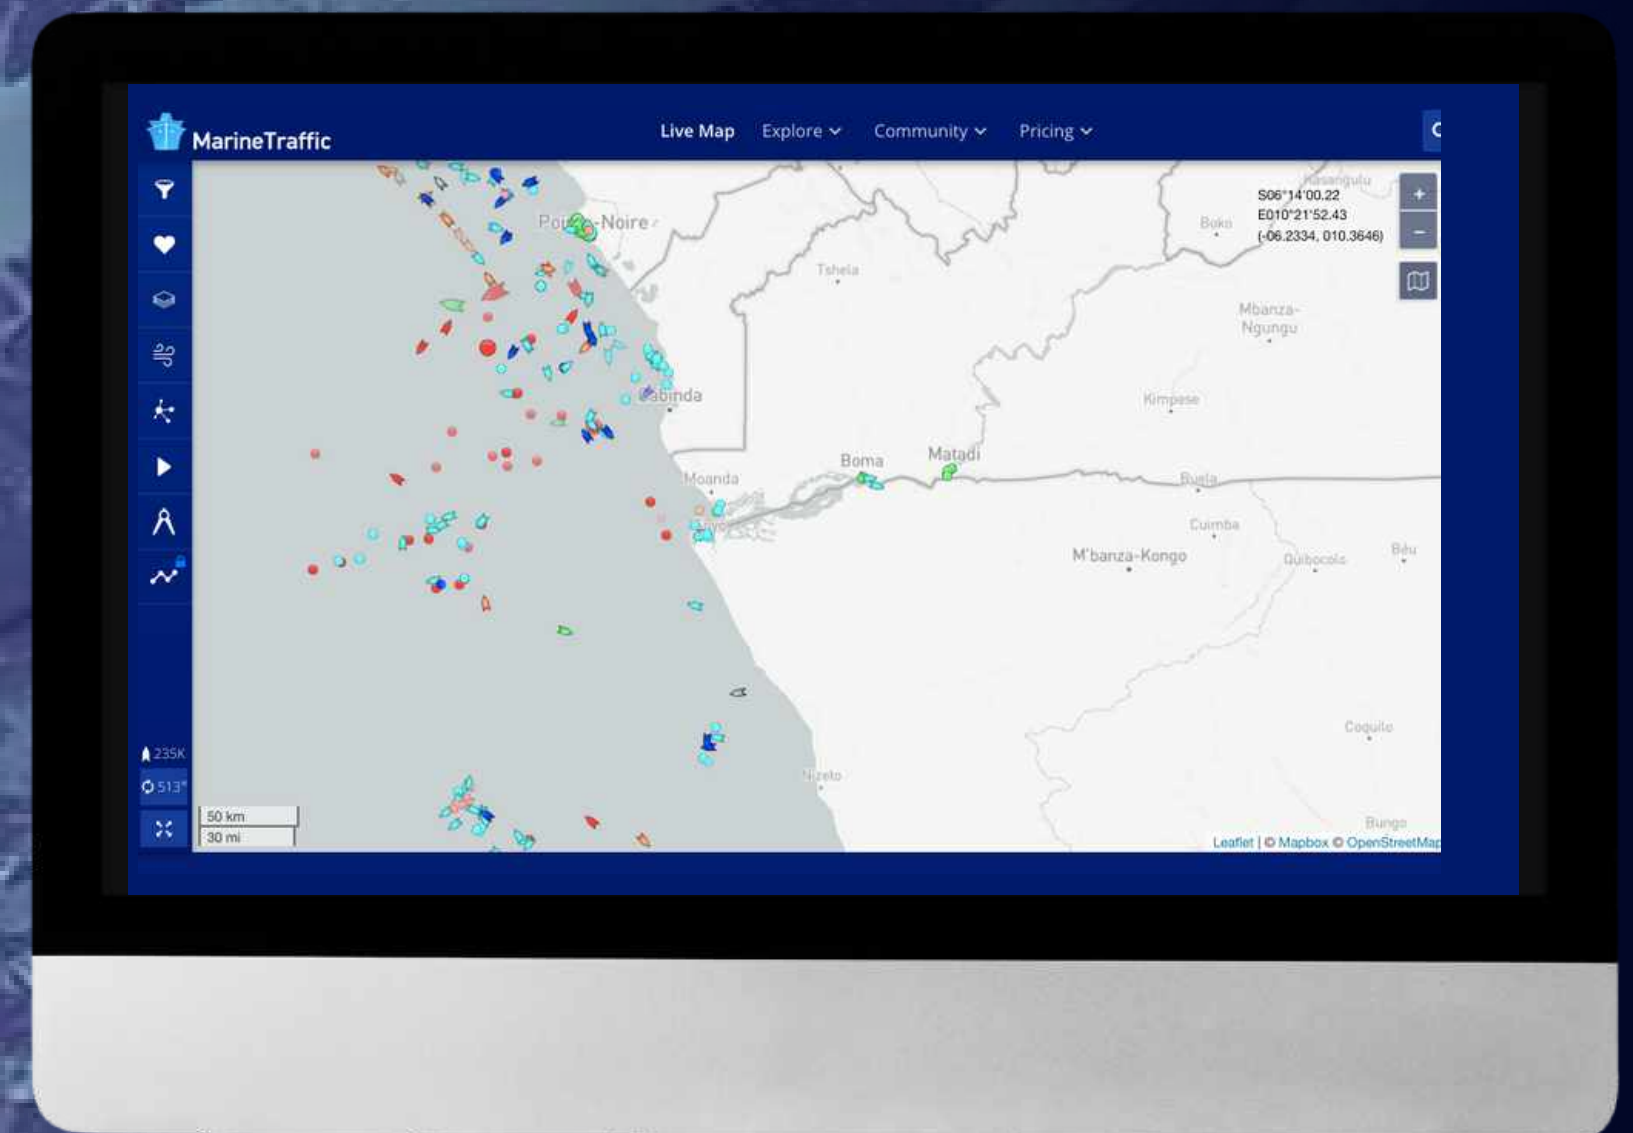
MarineTraffic

Live Map Explore Community Pricing

S06°14'00.22
E010°21'52.43
(-06.2334, 010.3646)

+
−

Pointe-Noire
Tshela
Boko
Kasangulu
Mbanza-Ngungu
Kimpese
Cabinda
Boma
Matadi
Moanda
Buela
Cuimba
M'banza-Kongo
Quibocolo
Béu
Nzeto
Coquilo
Bungo

235K
513°

50 km
30 mi

Leaflet | © Mapbox © OpenStreetMap